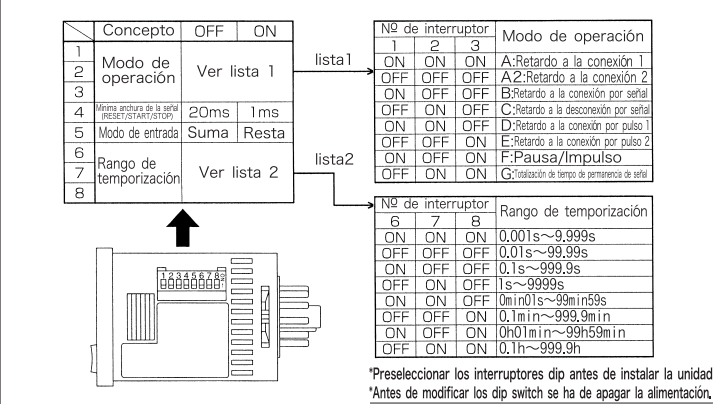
| | Concepto | OFF | ON |
|---|---|---|---|
| 1 | Modo de operación | Ver lista 1 | |
| 2 | | | |
| 3 | | | |
| 4 | Mínima anchura de la señal (RESET/START/STOP) | 20ms | 1ms |
| 5 | Modo de entrada | Suma | Resta |
| 6 | Rango de temporización | Ver lista 2 | |
| 7 | | | |
| 8 | | | |

lista1

lista2

| Nº de interruptor 1 | 2 | 3 | Modo de operación |
|---|---|---|---|
| ON | ON | ON | A:Retardo a la conexión 1 |
| OFF | OFF | ON | A2:Retardo a la conexión 2 |
| ON | OFF | OFF | B:Retardo a la conexión por señal |
| OFF | ON | OFF | C:Retardo a la desconexión por señal |
| ON | ON | OFF | D:Retardo a la conexión por pulso 1 |
| OFF | OFF | ON | E:Retardo a la conexión por pulso 2 |
| ON | OFF | ON | F:Pausa/Impulso |
| OFF | ON | ON | G:Totalización de tiempo de permanencia de señal |

| Nº de interruptor 6 | 7 | 8 | Rango de temporización |
|---|---|---|---|
| ON | ON | ON | 0.001s～9.999s |
| OFF | OFF | OFF | 0.01s～99.99s |
| ON | OFF | OFF | 0.1s～999.9s |
| OFF | ON | OFF | 1s～9999s |
| ON | ON | OFF | 0min01s～99min59s |
| OFF | OFF | ON | 0.1min～999.9min |
| ON | OFF | ON | 0h01min～99h59min |
| OFF | ON | ON | 0.1h～999.9h |

12345678

*Preseleccionar los interruptores dip antes de instalar la unidad
*Antes de modificar los dip switch se ha de apagar la alimentación.